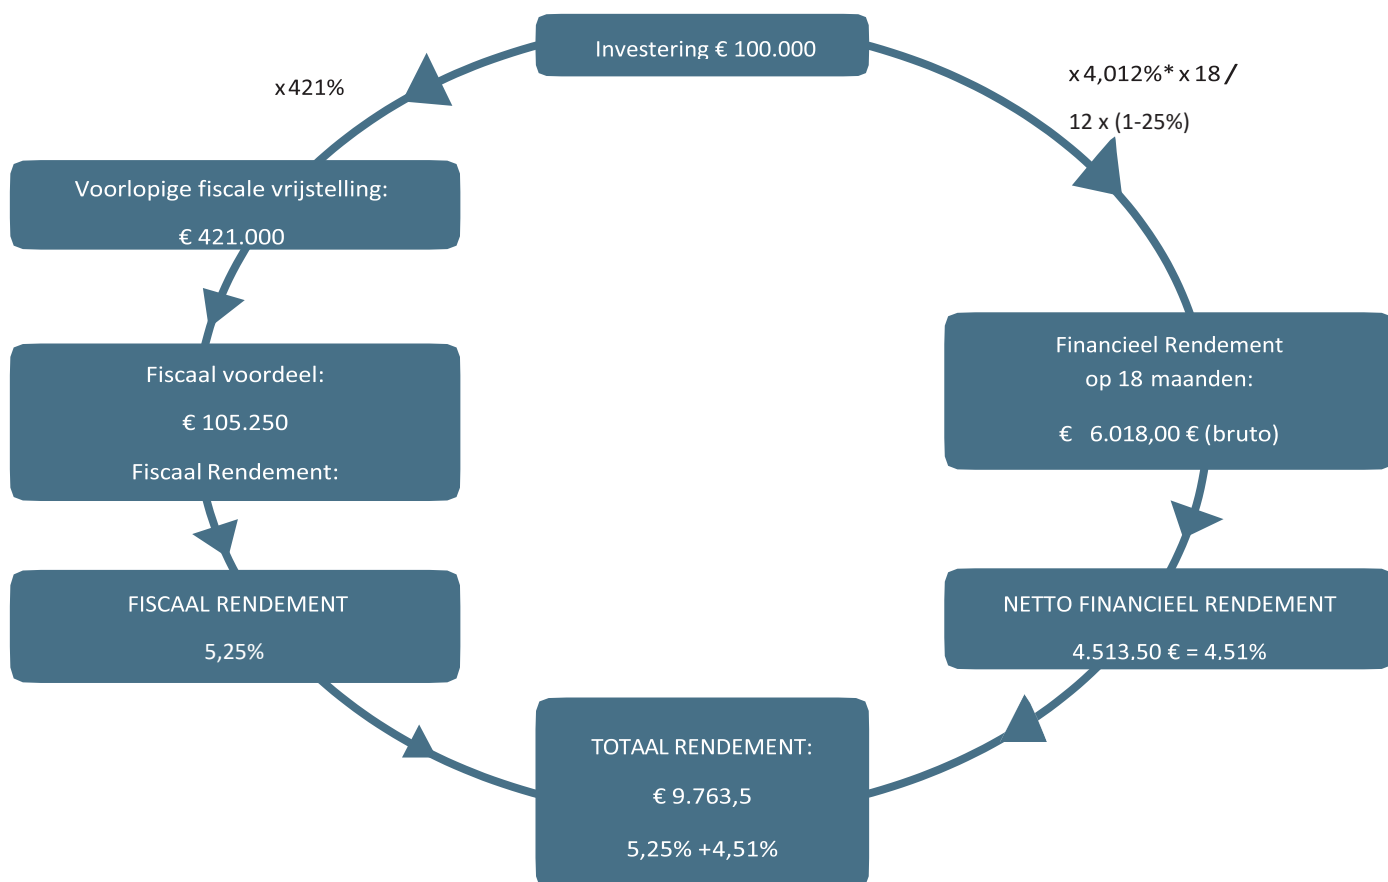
Investering € 100.000

x 4,012%* x 18 /

12 x (1-25%)

Financieel Rendement op 18 maanden:

€ 6.018,00 € (bruto)

NETTO FINANCIEEL RENDEMENT

4.513.50 € = 4.51%

TOTAAL RENDEMENT:

€ 9.763,5

5,25% +4,51%

FISCAAL RENDEMENT

5,25%

Fiscaal voordeel:

€ 105.250

Fiscaal Rendement:

Voorlopige fiscale vrijstelling:

€ 421.000

x 421%